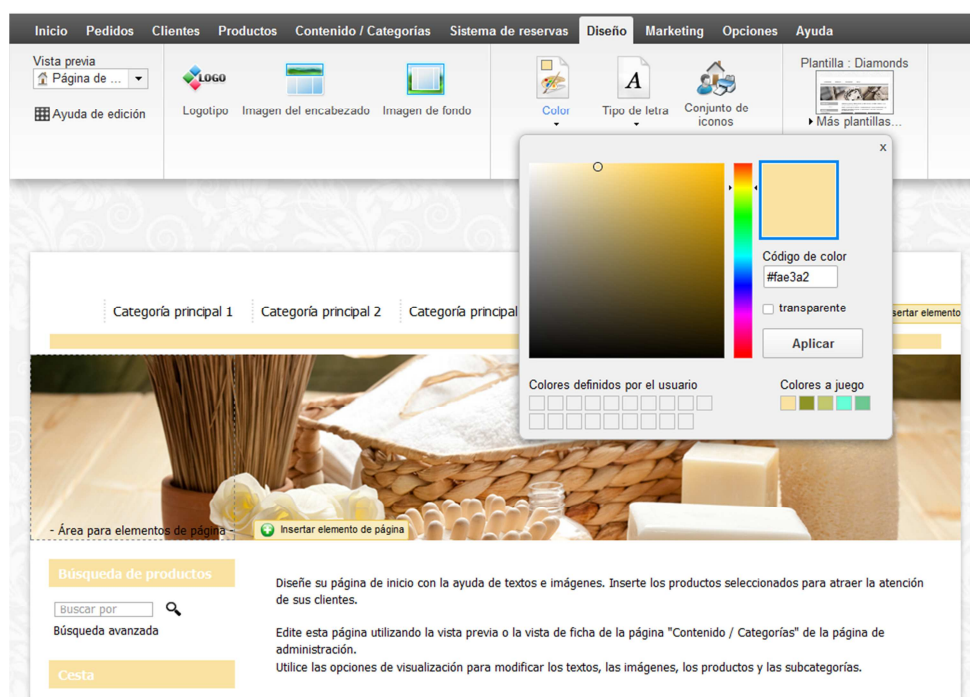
Inicio Pedidos Clientes Productos Contenido / Categorías Sistema de reservas Diseño Marketing Opciones Ayuda

Vista previa
Página de ...
Ayuda de edición

LOGO
Logotipo Imagen del encabezado Imagen de fondo

Color Tipo de letra Conjunto de iconos

Plantilla : Diamonds
Más plantillas...

x

Código de color
#fae3a2
transparente
Aplicar

Colores definidos por el usuario
Colores a juego

Categoría principal 1 Categoría principal 2 Categoría principal

sertar elemento

- Área para elementos de página -
Insertar elemento de página

Búsqueda de productos
Buscar por
Búsqueda avanzada

Cesta

Diseñe su página de inicio con la ayuda de textos e imágenes. Inserte los productos seleccionados para atraer la atención de sus clientes.

Edite esta página utilizando la vista previa o la vista de ficha de la página "Contenido / Categorías" de la página de administración.
Utilice las opciones de visualización para modificar los textos, las imágenes, los productos y las subcategorías.